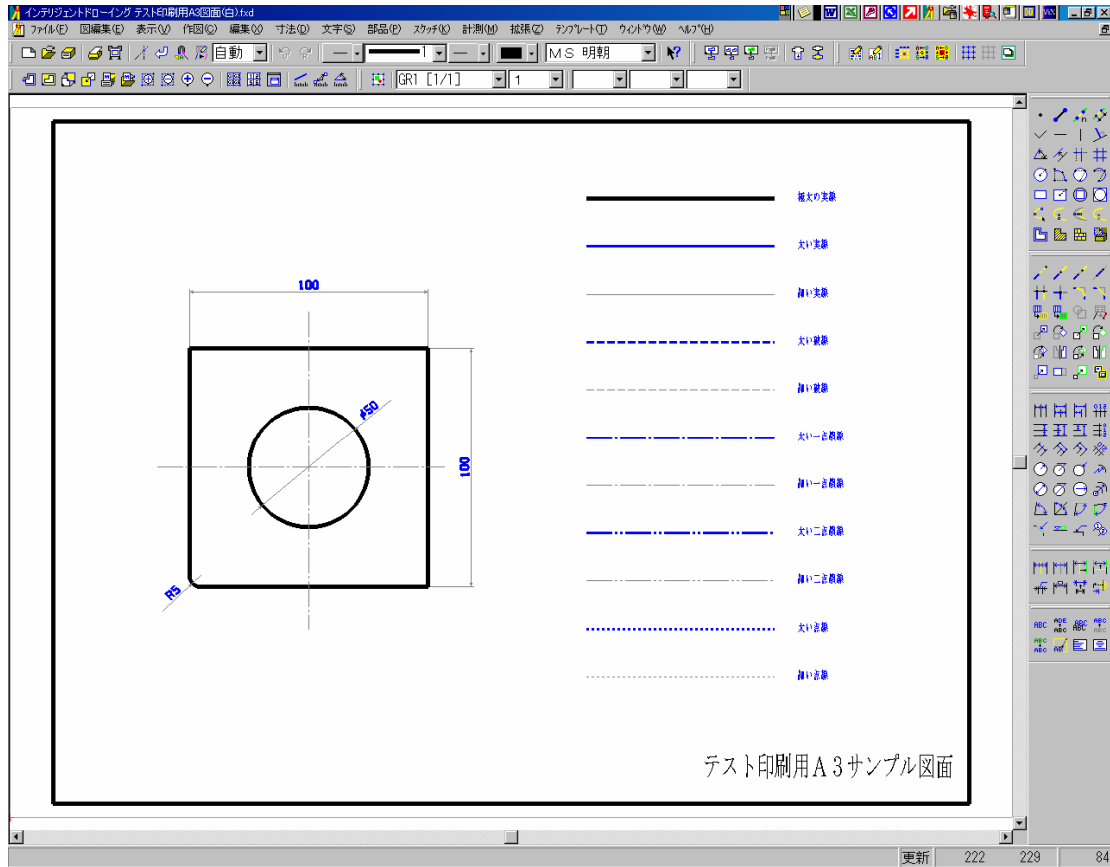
インテリジェントドローイング テスト印刷用A3図面(白).fxd

ファイル(F) 図編集(E) 表示(V) 作図(C) 編集(X) 寸法(D) 文字(S) 部品(P) スケッチ(K) 計測(M) 拡張(Z) テンプレート(T) ウィンドウ(W) ヘルプ(H)

自動 1 MS 明朝

GR1 [1/1] 1

100

$\phi 50$

100

R5

極太の実線

太い実線

細い実線

太い破線

細い破線

太い一点鎖線

細い一点鎖線

太い二点鎖線

細い二点鎖線

太い点線

細い点線

テスト印刷用A3サンプル図面

更新 222 229 84